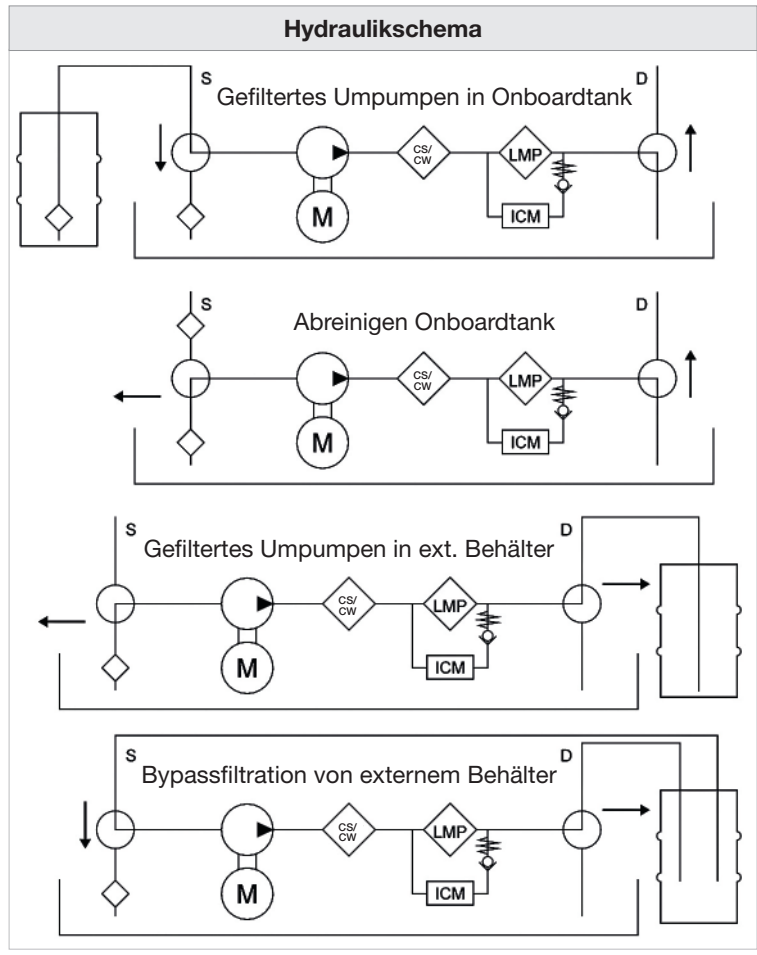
Hydraulikschema

S
Gefiltertes Umpumpen in Onboardtank
D
CS/CW
LMP
M
ICM

S
Abreinigen Onboardtank
D
CS/CW
LMP
M
ICM

S
Gefiltertes Umpumpen in ext. Behälter
D
CS/CW
LMP
M
ICM

S
Bypassfiltration von externem Behälter
D
CS/CW
LMP
M
ICM